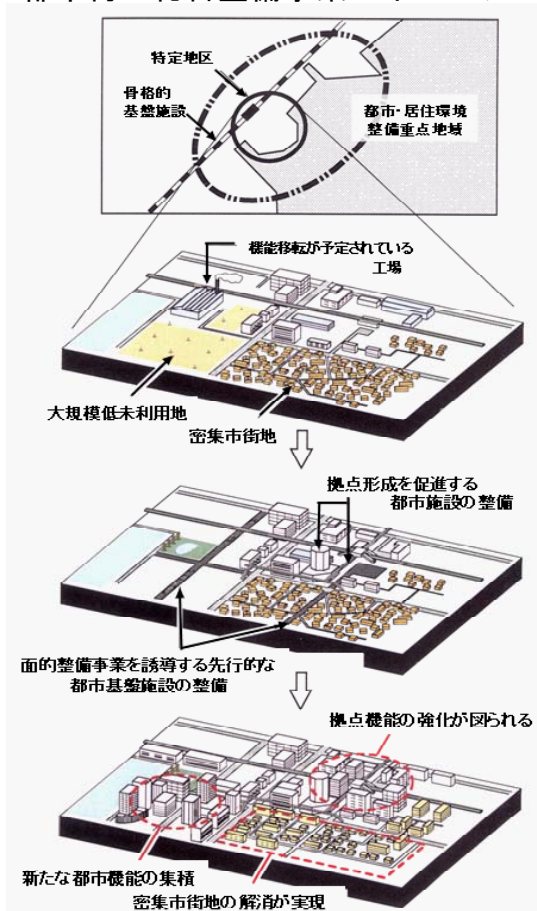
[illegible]

特定地区

骨格的基盤施設

都市・居住環境整備重点地域

機能移転が予定されている工場

大規模低未利用地

密集市街地

拠点形成を促進する都市施設の整備

面的整備事業を誘導する先行的な都市基盤施設の整備

拠点機能の強化が図られる

新たな都市機能の集積

密集市街地の解消が実現